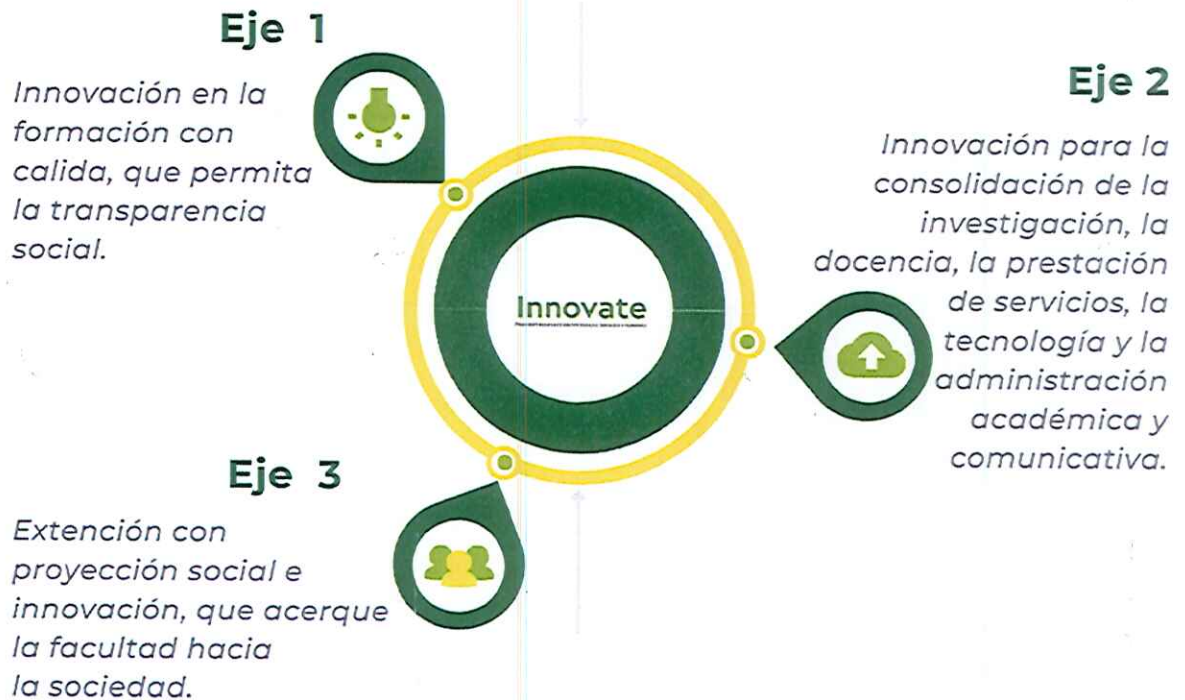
Eje 1

Innovación en la formación con calida, que permita la transparencia social.

Eje 2

Innovación para la consolidación de la investigación, la docencia, la prestación de servicios, la tecnología y la administración académica y comunicativa.

Innovate

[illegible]

Eje 3

Extención con proyección social e innovación, que acerque la facultad hacia la sociedad.